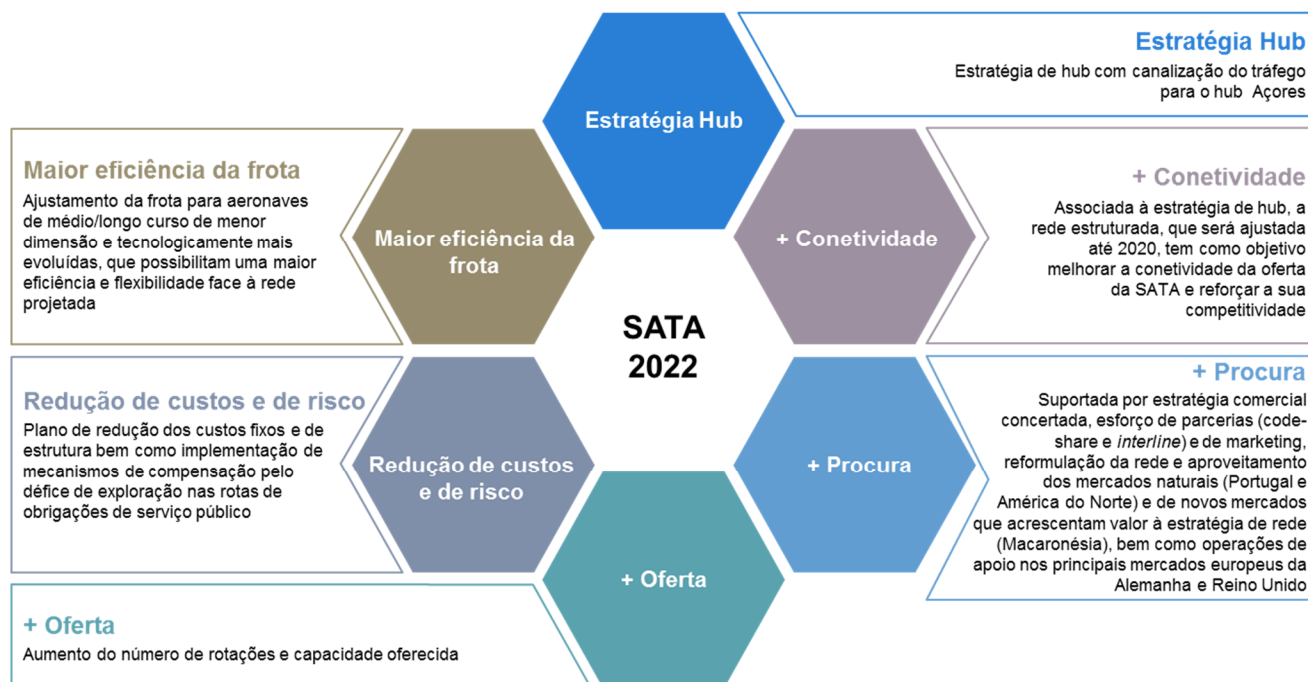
Estratégia Hub

Estratégia de hub com canalização do tráfego para o hub Açores

Estratégia Hub

Maior eficiência da frota

Ajustamento da frota para aeronaves de médio/longo curso de menor dimensão e tecnologicamente mais evoluídas, que possibilitam uma maior eficiência e flexibilidade face à rede projetada

Maior eficiência da frota

+ Conetividade

+ Conetividade

Associada à estratégia de hub, a rede estruturada, que será ajustada até 2020, tem como objetivo melhorar a conetividade da oferta da SATA e reforçar a sua competitividade

SATA 2022

Redução de custos e de risco

Plano de redução dos custos fixos e de estrutura bem como implementação de mecanismos de compensação pelo défice de exploração nas rotas de obrigações de serviço público

Redução de custos e de risco

+ Procura

+ Procura

Suportada por estratégia comercial concertada, esforço de parcerias (code-share e interline) e de marketing, reformulação da rede e aproveitamento dos mercados naturais (Portugal e América do Norte) e de novos mercados que acrescentam valor à estratégia de rede (Macaronésia), bem como operações de apoio nos principais mercados europeus da Alemanha e Reino Unido

+ Oferta

+ Oferta

Aumento do número de rotações e capacidade oferecida